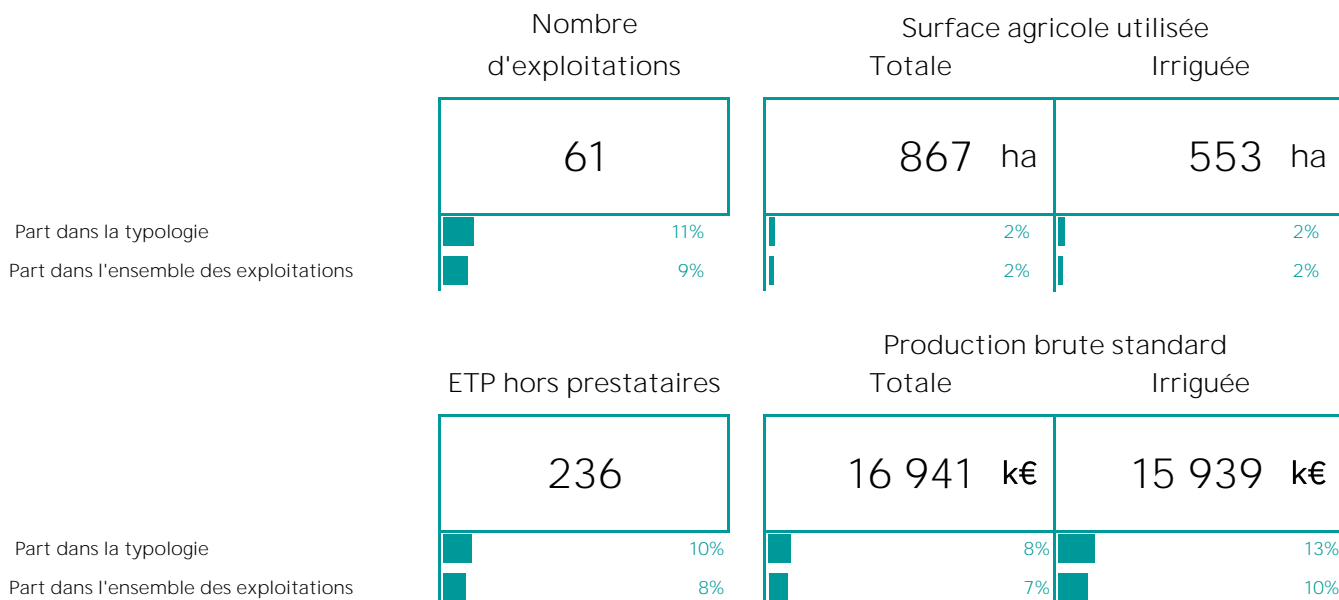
Nombre d'exploitations

Surface agricole utilisée
Totale
Irriguée

61

867 ha

553 ha

Part dans la typologie
11%
2%
2%

Part dans l'ensemble des exploitations
9%
2%
2%

ETP hors prestataires

Production brute standard
Totale
Irriguée

236

16 941 k€

15 939 k€

Part dans la typologie
10%
8%
13%

Part dans l'ensemble des exploitations
8%
7%
10%